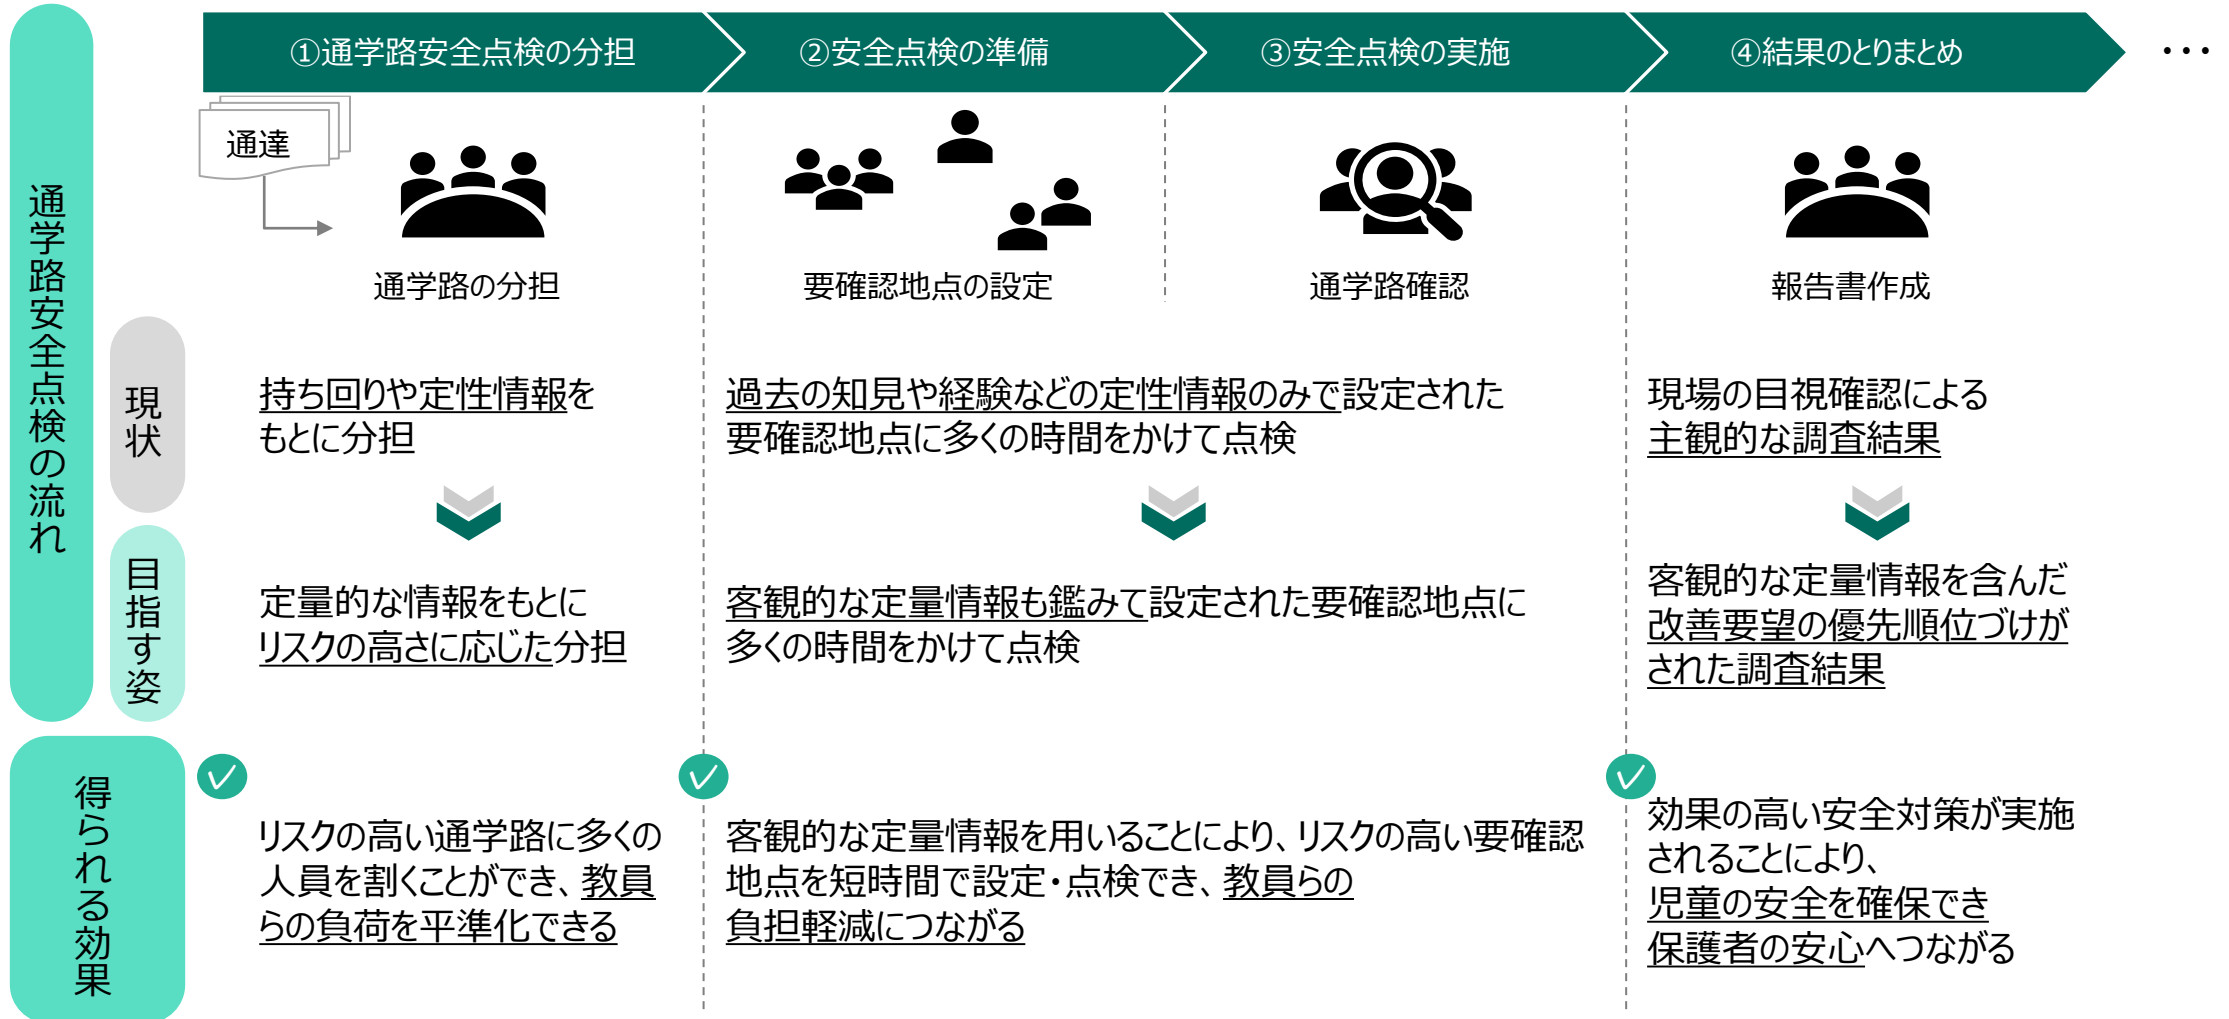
通学路安全点検の流れ

①通学路安全点検の分担
②安全点検の準備
③安全点検の実施
④結果のとりまとめ
・・・

通達

通学路の分担
要確認地点の設定
通学路確認
報告書作成

現状

持ち回りや定性情報をもとに分担

過去の知見や経験などの定性情報のみで設定された要確認地点に多くの時間をかけて点検

現場の目視確認による主観的な調査結果

目指す姿

定量的な情報をもとにリスクの高さに応じた分担

客観的な定量情報も鑑みて設定された要確認地点に多くの時間をかけて点検

客観的な定量情報を含んだ改善要望の優先順位づけがされた調査結果

得られる効果

リスクの高い通学路に多くの人員を割くことができ、教員らの負荷を平準化できる

客観的な定量情報を用いることにより、リスクの高い要確認地点を短時間で設定・点検でき、教員らの負担軽減につながる

効果の高い安全対策が実施されることにより、児童の安全を確保でき保護者の安心へつながる